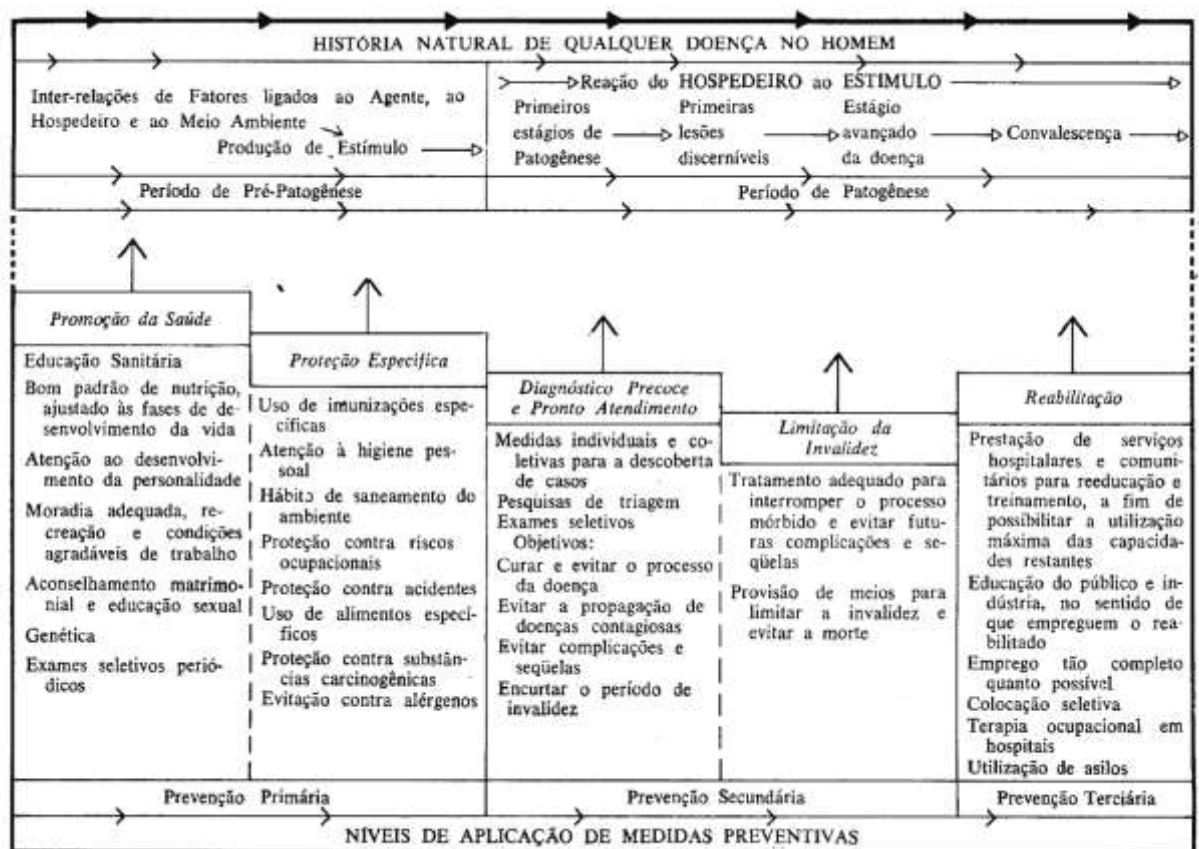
HISTÓRIA NATURAL DE QUALQUER DOENÇA NO HOMEM

Inter-relações de Fatores ligados ao Agente, ao Hospedeiro e ao Meio Ambiente

Produção de Estímulo

Reação do HOSPEDEIRO ao ESTÍMULO

Primeiros estágios de Patogênese

Primeiras lesões discerníveis

Estágio avançado da doença

Convalescença

Período de Pré-Patogênese

Período de Patogênese

Promoção da Saúde

Educação Sanitária
Bom padrão de nutrição, ajustado às fases de desenvolvimento da vida
Atenção ao desenvolvimento da personalidade
Moradia adequada, recreação e condições agradáveis de trabalho
Aconselhamento matrimonial e educação sexual
Genética
Exames seletivos periódicos

Proteção Específica

Uso de imunizações específicas
Atenção à higiene pessoal
Hábito de saneamento do ambiente
Proteção contra riscos ocupacionais
Proteção contra acidentes
Uso de alimentos específicos
Proteção contra substâncias carcinogênicas
Evitação contra alérgenos

Diagnóstico Precoce e Pronto Atendimento

Medidas individuais e coletivas para a descoberta de casos
Pesquisas de triagem
Exames seletivos
Objetivos:
Curar e evitar o processo da doença
Evitar a propagação de doenças contagiosas
Evitar complicações e seqüelas
Encurtar o período de invalidez

Limitação da Invalidez

Tratamento adequado para interromper o processo mórbido e evitar futuras complicações e seqüelas
Provisão de meios para limitar a invalidez e evitar a morte

Reabilitação

Prestação de serviços hospitalares e comunitários para reeducação e treinamento, a fim de possibilitar a utilização máxima das capacidades restantes
Educação do público e indústria, no sentido de que empreguem o reabilitado
Emprego tão completo quanto possível
Colocação seletiva
Terapia ocupacional em hospitais
Utilização de asilos

Prevenção Primária

Prevenção Secundária

Prevenção Terciária

NÍVEIS DE APLICAÇÃO DE MEDIDAS PREVENTIVAS